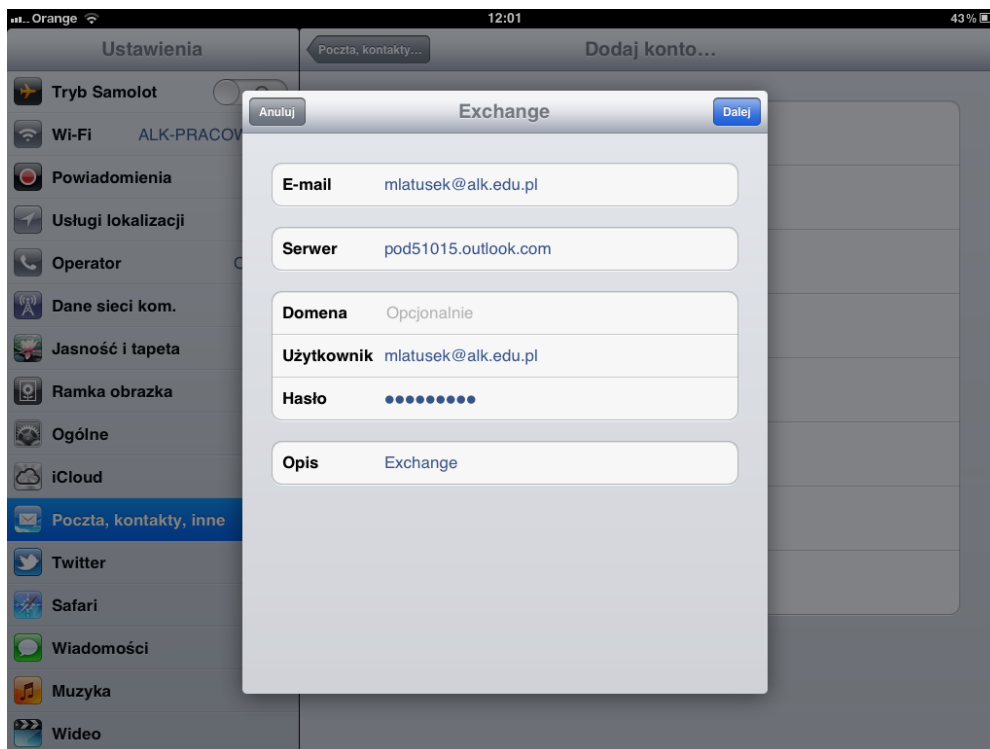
Orange 12:01 43 %

Ustawienia

Poczta, kontakty... Dodaj konto...

Tryb Samolot

Wi-Fi ALK-PRACOV

Powiadomienia

Usługi lokalizacji

Operator

Dane sieci kom.

Jasność i tapeta

Ramka obrazka

Ogólne

iCloud

Poczta, kontakty, inne

Twitter

Safari

Wiadomości

Muzyka

Wideo

Anuluj Exchange Dalej

E-mail mlatusek@alk.edu.pl

Serwer pod51015.outlook.com

Domena Opcjonalnie

Użytkownik mlatusek@alk.edu.pl

Hasło •••••••••

Opis Exchange